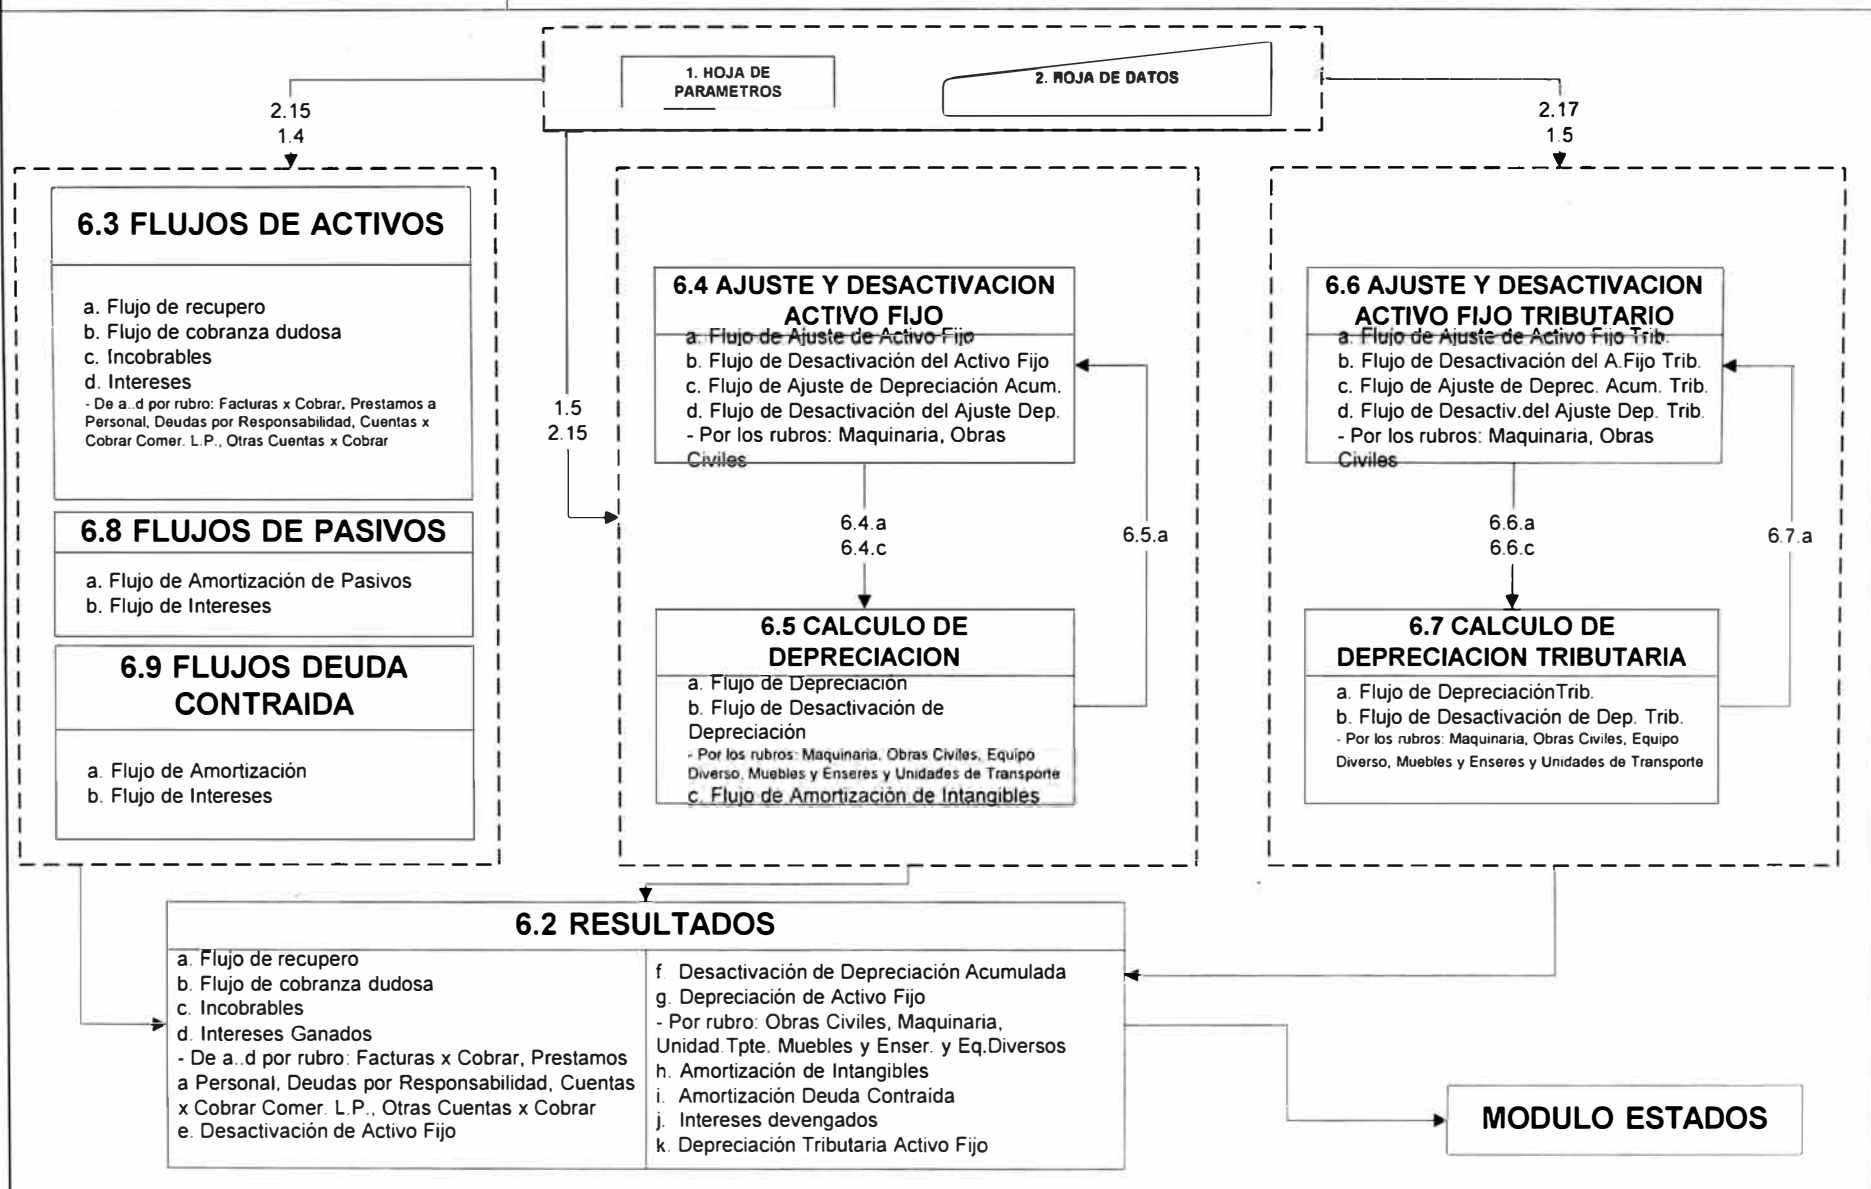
1. HOJA DE PARAMETROS

2. HOJA DE DATOS

2.15
1.4

2.17
1.5

6.3 FLUJOS DE ACTIVOS

a. Flujo de recupero
b. Flujo de cobranza dudosa
c. Incobrables
d. Intereses
- De a..d por rubro: Facturas x Cobrar, Prestamos a Personal, Deudas por Responsabilidad, Cuentas x Cobrar Comer. L.P., Otras Cuentas x Cobrar

6.8 FLUJOS DE PASIVOS

a. Flujo de Amortización de Pasivos
b. Flujo de Intereses

6.9 FLUJOS DEUDA CONTRAIDA

a. Flujo de Amortización
b. Flujo de Intereses

1.5
2.15

6.4 AJUSTE Y DESACTIVACION ACTIVO FIJO

a. Flujo de Ajuste de Activo Fijo
b. Flujo de Desactivación del Activo Fijo
c. Flujo de Ajuste de Depreciación Acum.
d. Flujo de Desactivación del Ajuste Dep.
- Por los rubros: Maquinaria, Obras Civiles

6.4.a
6.4.c

6.5.a

6.5 CALCULO DE DEPRECIACION

a. Flujo de Depreciación
b. Flujo de Desactivación de Depreciación
- Por los rubros: Maquinaria, Obras Civiles, Equipo Diverso, Muebles y Enseres y Unidades de Transporte
c. Flujo de Amortización de Intangibles

6.6 AJUSTE Y DESACTIVACION ACTIVO FIJO TRIBUTARIO

a. Flujo de Ajuste de Activo Fijo Trib.
b. Flujo de Desactivación del A.Fijo Trib.
c. Flujo de Ajuste de Deprec. Acum. Trib.
d. Flujo de Desactiv.del Ajuste Dep. Trib.
- Por los rubros: Maquinaria, Obras Civiles

6.6.a
6.6.c

6.7.a

6.7 CALCULO DE DEPRECIACION TRIBUTARIA

a. Flujo de DepreciaciónTrib.
b. Flujo de Desactivación de Dep. Trib.
- Por los rubros: Maquinaria, Obras Civiles, Equipo Diverso, Muebles y Enseres y Unidades de Transporte

6.2 RESULTADOS

a. Flujo de recupero
b. Flujo de cobranza dudosa
c. Incobrables
d. Intereses Ganados
- De a..d por rubro: Facturas x Cobrar, Prestamos a Personal, Deudas por Responsabilidad, Cuentas x Cobrar Comer. L.P., Otras Cuentas x Cobrar
e. Desactivación de Activo Fijo

f. Desactivación de Depreciación Acumulada
g. Depreciación de Activo Fijo
- Por rubro: Obras Civiles, Maquinaria, Unidad.Tpte. Muebles y Enser. y Eq.Diversos
h. Amortización de Intangibles
i. Amortización Deuda Contraida
j. Intereses devengados
k. Depreciación Tributaria Activo Fijo

MODULO ESTADOS